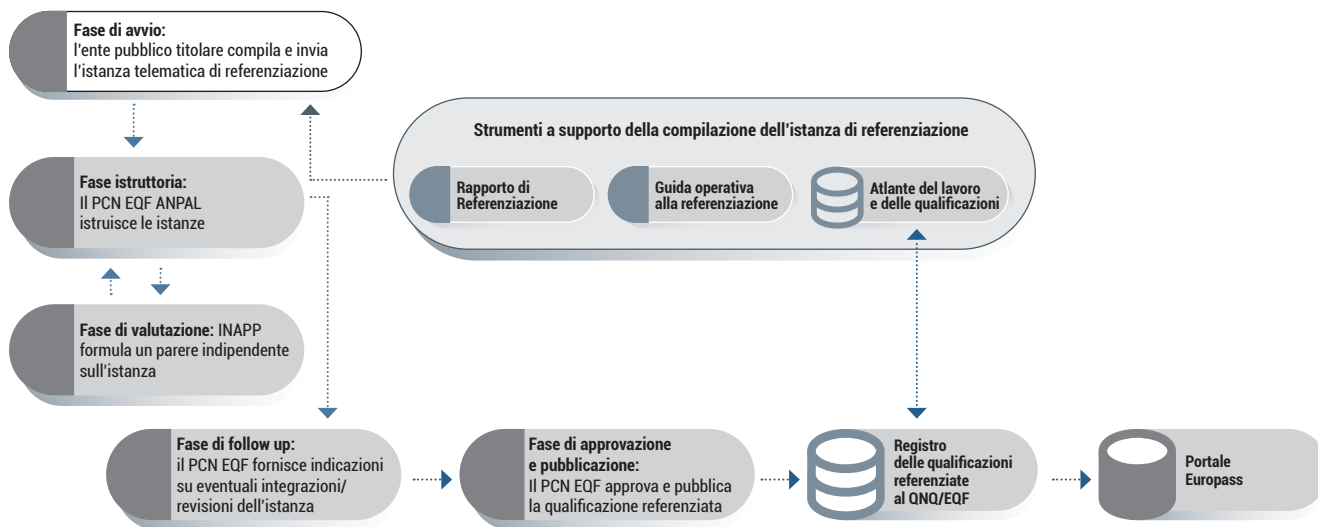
Fase di avvio:
l'ente pubblico titolare compila e invia l'istanza telematica di referenziazione

Strumenti a supporto della compilazione dell'istanza di referenziazione

Rapporto di Referenziazione

Guida operativa alla referenziazione

Atlante del lavoro e delle qualificazioni

Fase istruttoria:
Il PCN EQF ANPAL istruisce le istanze

Fase di valutazione: INAPP formula un parere indipendente sull'istanza

Fase di follow up:
il PCN EQF fornisce indicazioni su eventuali integrazioni/ revisioni dell'istanza

Fase di approvazione e pubblicazione:
Il PCN EQF approva e pubblica la qualificazione referenziata

Registro delle qualificazioni referenziate al QNQ/EQF

Portale Europass